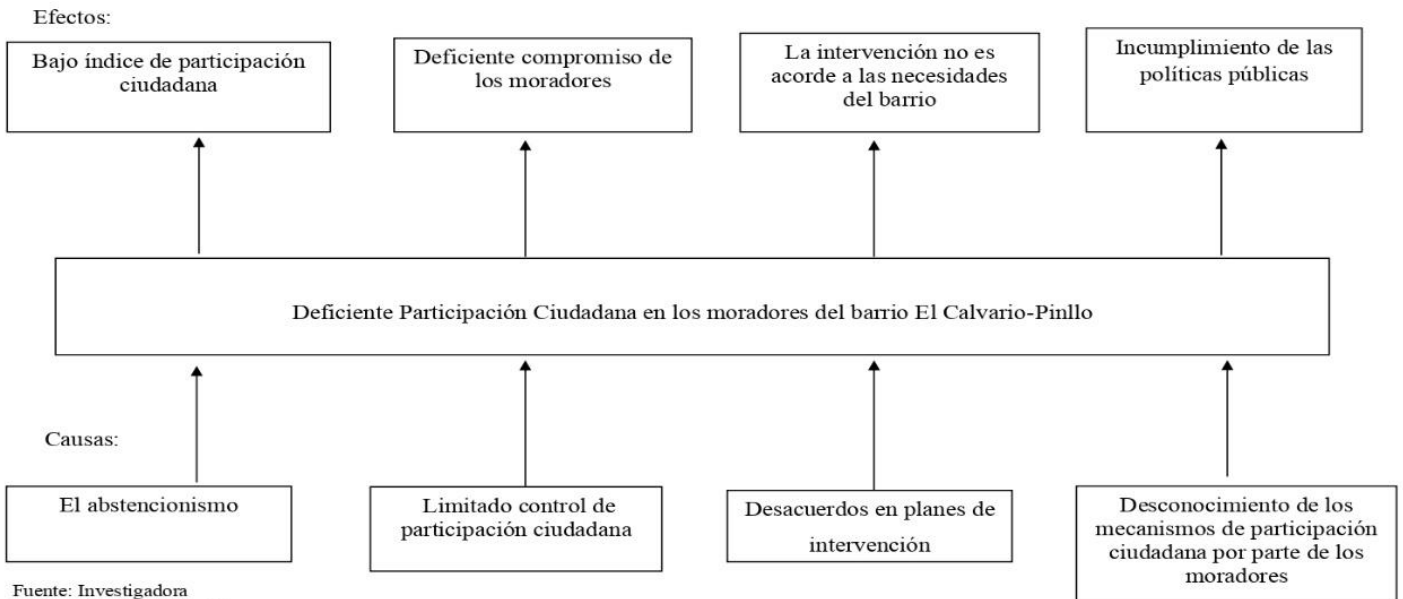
Efectos:

Bajo índice de participación ciudadana

Deficiente compromiso de los moradores

La intervención no es acorde a las necesidades del barrio

Incumplimiento de las políticas públicas

Deficiente Participación Ciudadana en los moradores del barrio El Calvario-Pinllo

Causas:

El abstencionismo

Limitado control de participación ciudadana

Desacuerdos en planes de intervención

Desconocimiento de los mecanismos de participación ciudadana por parte de los moradores

Fuente: Investigadora